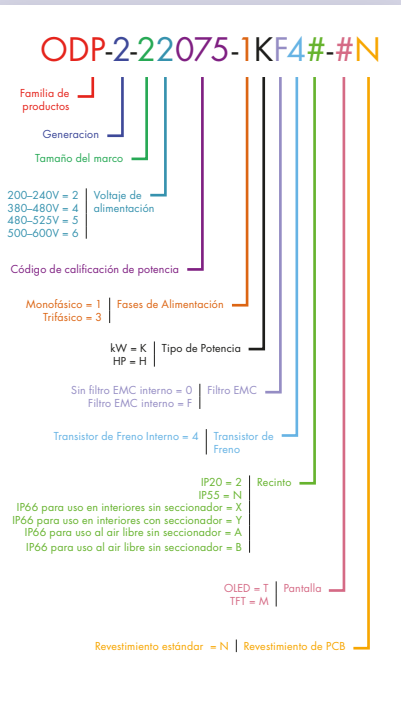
ODP-2-22075-1KF4#-#N

Familia de productos

Generacion

Tamaño del marco

200–240V = 2
380–480V = 4
480–525V = 5
500–600V = 6
Voltaje de alimentación

Código de calificación de potencia

Monofásico = 1
Trifásico = 3
Fases de Alimentación

kW = K
HP = H
Tipo de Potencia

Sin filtro EMC interno = 0
Filtro EMC interno = F
Filtro EMC

Transistor de Freno Interno = 4
Transistor de Freno

IP20 = 2
IP55 = N
IP66 para uso en interiores sin seccionador = X
IP66 para uso en interiores con seccionador = Y
IP66 para uso al air libre sin seccionador = A
IP66 para uso al air libre sin seccionador = B
Recinto

OLED = T
TFT = M
Pantalla

Revestimiento estándar = N
Revestimiento de PCB